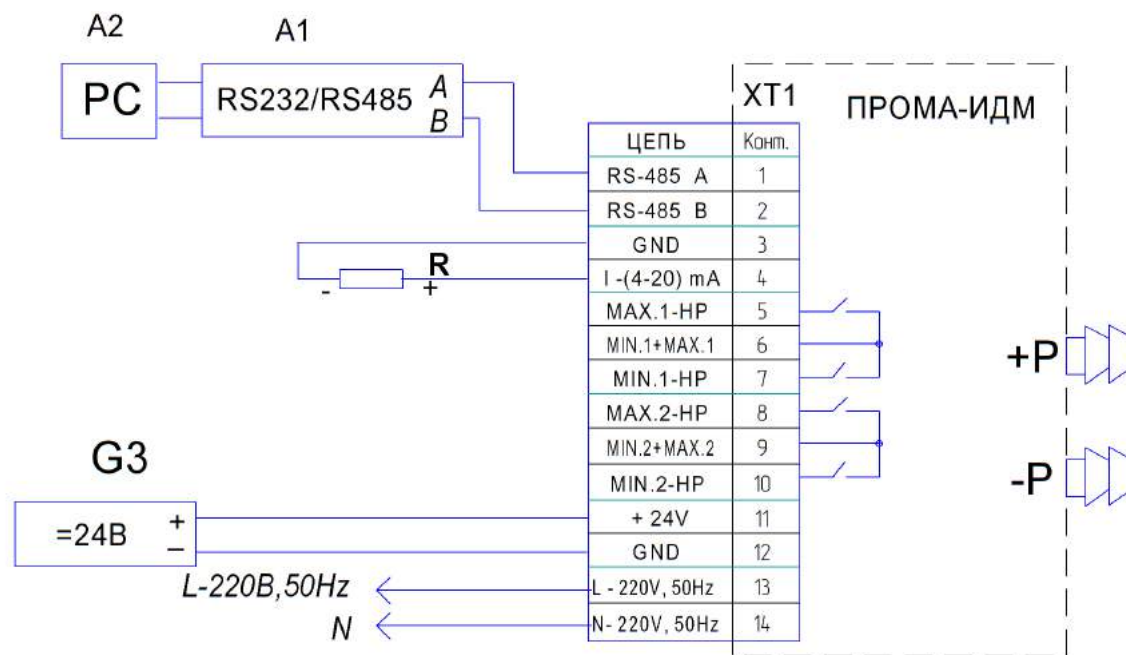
A2

A1

PC

RS232/RS485 A B

XT1

ПРОМА-ИДМ

| ЦЕПЬ | Конт. |
|---|---|
| RS-485 A | 1 |
| RS-485 B | 2 |
| GND | 3 |
| I -(4-20) mA | 4 |
| MAX.1-HP | 5 |
| MIN.1+MAX.1 | 6 |
| MIN.1-HP | 7 |
| MAX.2-HP | 8 |
| MIN.2+MAX.2 | 9 |
| MIN.2-HP | 10 |
| + 24V | 11 |
| GND | 12 |
| L - 220V, 50Hz | 13 |
| N- 220V, 50Hz | 14 |

R

- +

+P

-P

G3

=24B + –

L-220B,50Hz

N